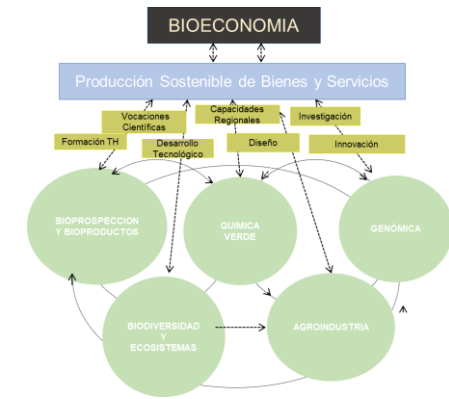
BIOECONOMIA

Producción Sostenible de Bienes y Servicios

Vocaciones Científicas

Capacidades Regionales

Investigación

Formación TH

Desarrollo Tecnológico

Diseño

Innovación

BIOPROSPECCION Y BIOPRODUCTOS

QUIMICA VERDE

GENÓMICA

BIODIVERSIDAD Y ECOSISTEMAS

AGROINDUSTRIA